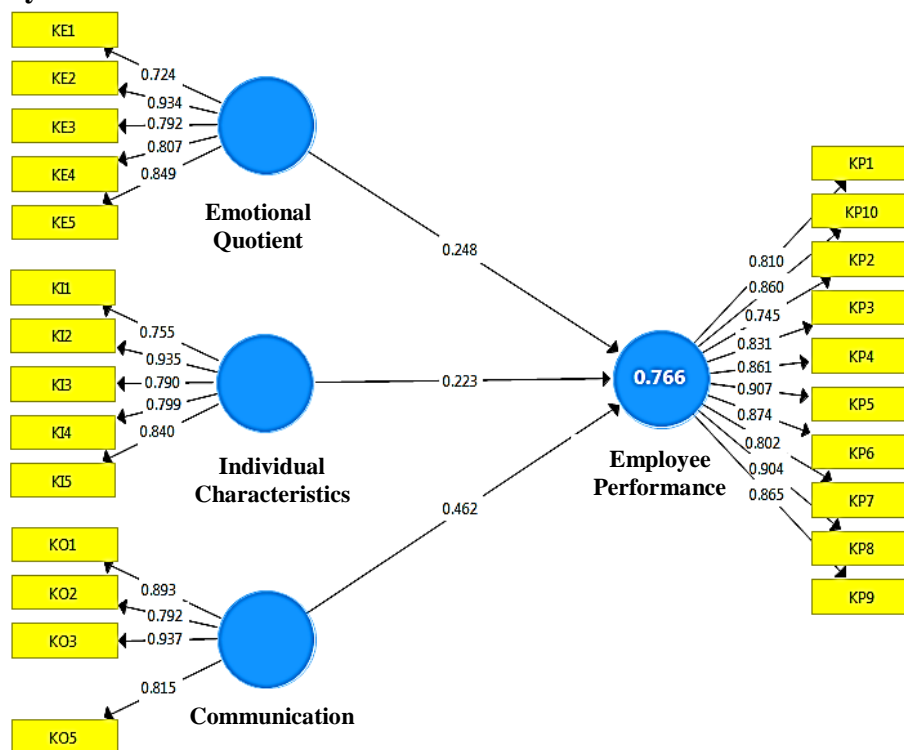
KE1
KE2
KE3
KE4
KE5
0.724
0.934
0.792
0.807
0.849
Emotional Quotient
0.248
KI1
KI2
KI3
KI4
KI5
0.755
0.935
0.790
0.799
0.840
Individual Characteristics
0.223
KO1
KO2
KO3
KO5
0.893
0.792
0.937
0.815
Communication
0.462
0.766
Employee Performance
0.810
0.860
0.745
0.831
0.861
0.907
0.874
0.802
0.904
0.865
KP1
KP10
KP2
KP3
KP4
KP5
KP6
KP7
KP8
KP9